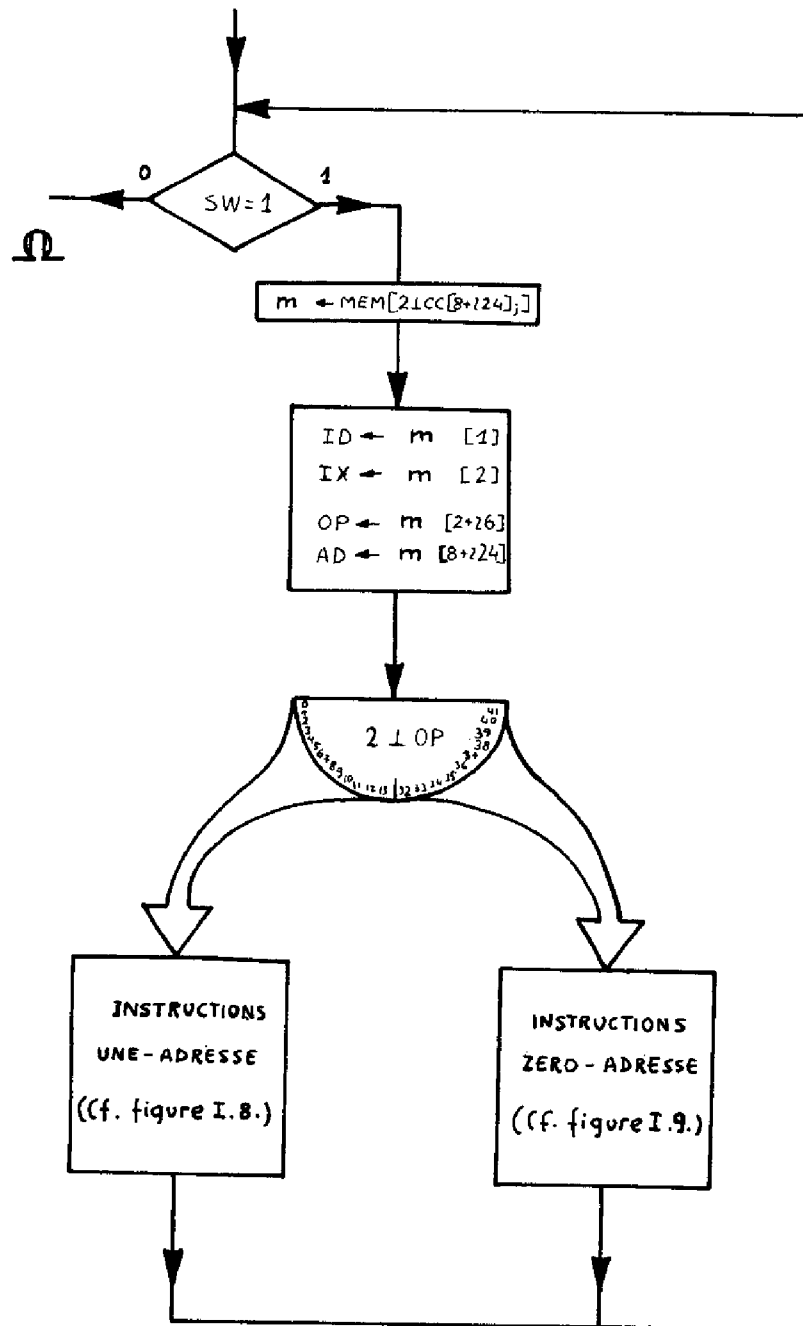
0

SW=1

1

$\Omega$

m ← MEM[2⊥CC[8+ι24];]

ID ← m [1]
IX ← m [2]
OP ← m [2+ι6]
AD ← m [8+ι24]

2 ⊥ OP

0 1 2 3 4 5 6 7 8 9 10 11 12 13 | 32 33 34 35 36 37 38 39 40 41

INSTRUCTIONS UNE-ADRESSE (cf. figure I.8.)

INSTRUCTIONS ZERO-ADRESSE (cf. figure I.9.)